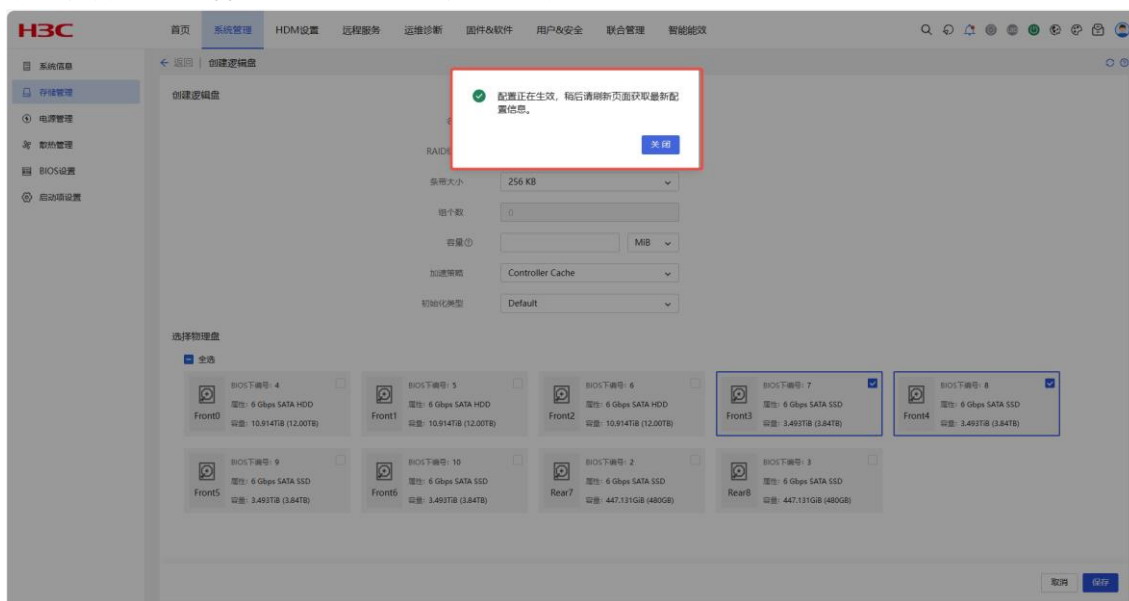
H3C

首页 系统管理 HDM设置 远程服务 运维诊断 固件&软件 用户&安全 联合管理 智能能效

系统信息
存储管理
电源管理
散热管理
BIOS设置
启动项设置

← 返回 | 创建逻辑盘

创建逻辑盘

配置正在生效，稍后请刷新页面获取最新配置信息。

关闭

RAID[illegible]

条带大小 256 KB

组个数 0

容量 MiB

加速策略 Controller Cache

初始化类型 Default

选择物理盘

全选

BIOS下编号：4
属性：6 Gbps SATA HDD
Front0
容量：10.914TiB (12.00TB)

BIOS下编号：5
属性：6 Gbps SATA HDD
Front1
容量：10.914TiB (12.00TB)

BIOS下编号：6
属性：6 Gbps SATA HDD
Front2
容量：10.914TiB (12.00TB)

BIOS下编号：7
属性：6 Gbps SATA SSD
Front3
容量：3.493TiB (3.84TB)

BIOS下编号：8
属性：6 Gbps SATA SSD
Front4
容量：3.493TiB (3.84TB)

BIOS下编号：9
属性：6 Gbps SATA SSD
Front5
容量：3.493TiB (3.84TB)

BIOS下编号：10
属性：6 Gbps SATA SSD
Front6
容量：3.493TiB (3.84TB)

BIOS下编号：2
属性：6 Gbps SATA SSD
Rear7
容量：447.131GiB (480GB)

BIOS下编号：3
属性：6 Gbps SATA SSD
Rear8
容量：447.131GiB (480GB)

取消 保存